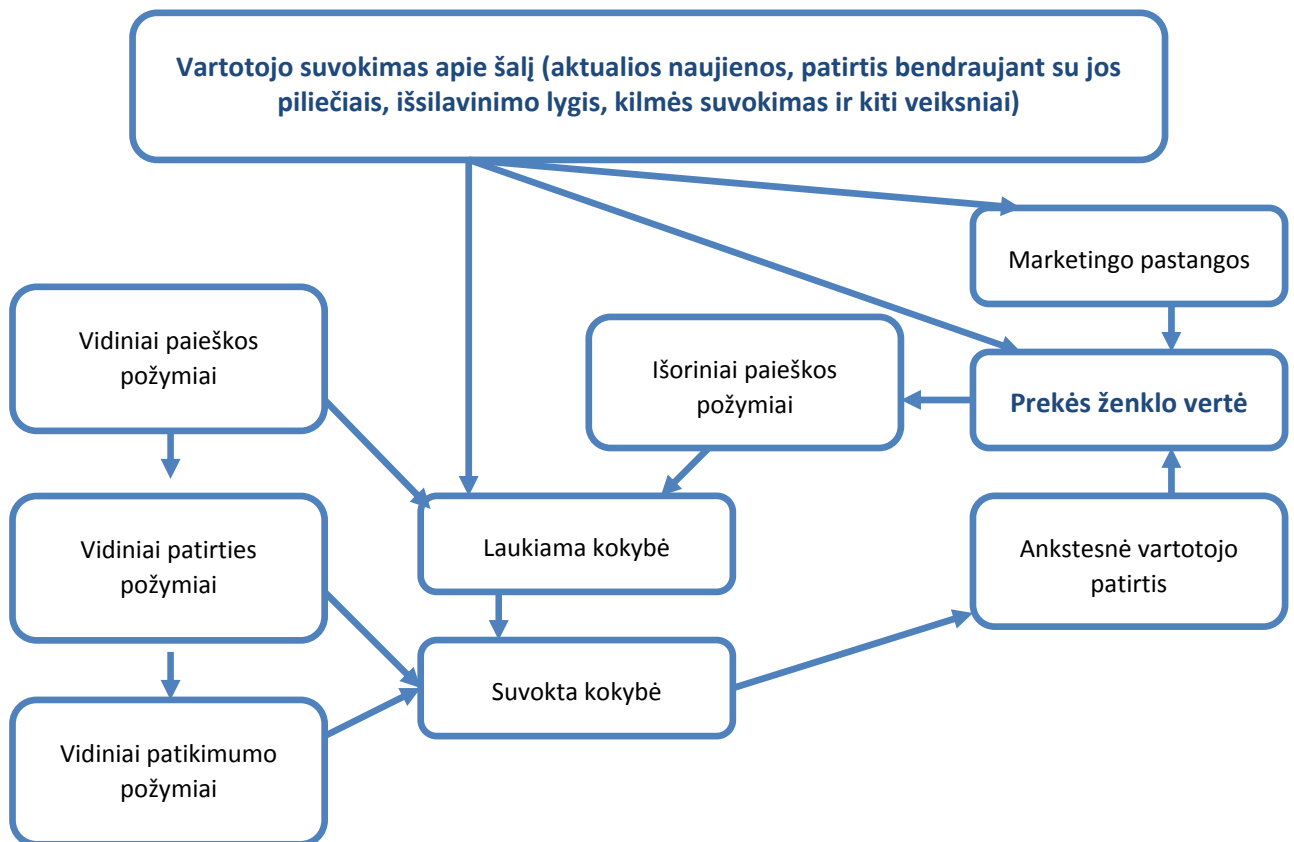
Vartotojo suvokimas apie šalį (aktualios naujienos, patirtis bendraujant su jos piliečiais, išsilavinimo lygis, kilmės suvokimas ir kiti veiksniai)

Marketingo pastangos

Vidiniai paieškos požymiai

Išoriniai paieškos požymiai

Prekės ženklo vertė

Vidiniai patirties požymiai

Laukiama kokybė

Ankstesnė vartotojo patirtis

Suvokta kokybė

Vidiniai patikimumo požymiai